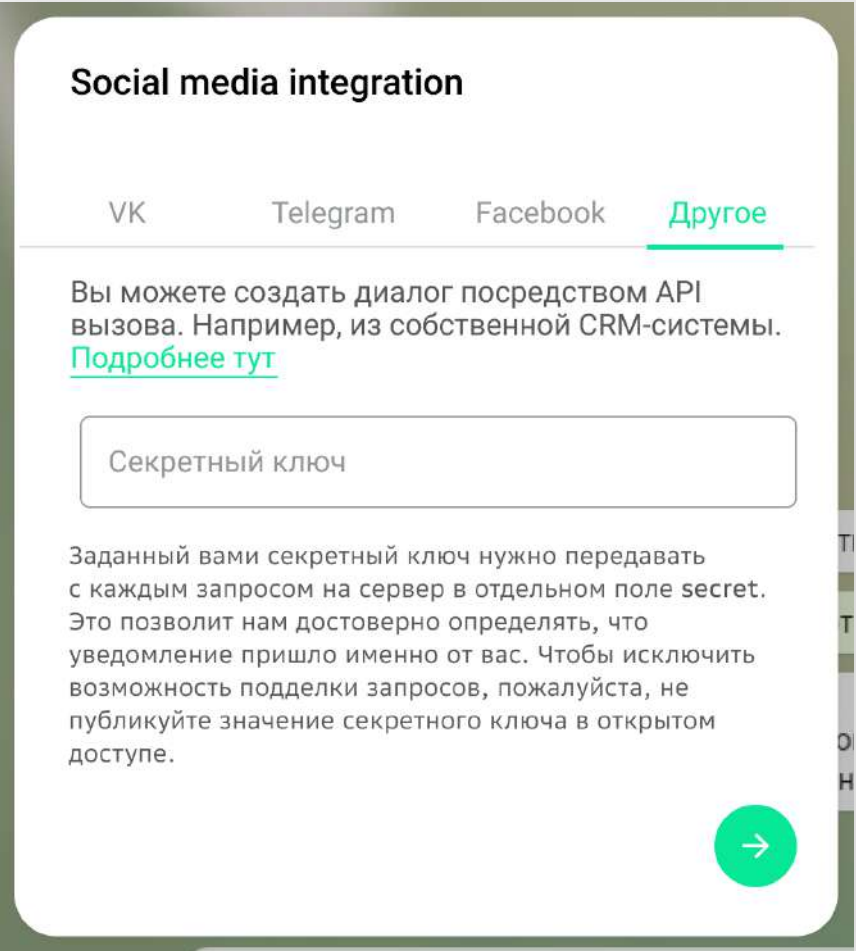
Social media integration

VK Telegram Facebook Другое

Вы можете создать диалог посредством API вызова. Например, из собственной CRM-системы. Подробнее тут

Секретный ключ

Заданный вами секретный ключ нужно передавать с каждым запросом на сервер в отдельном поле secret. Это позволит нам достоверно определять, что уведомление пришло именно от вас. Чтобы исключить возможность подделки запросов, пожалуйста, не публикуйте значение секретного ключа в открытом доступе.